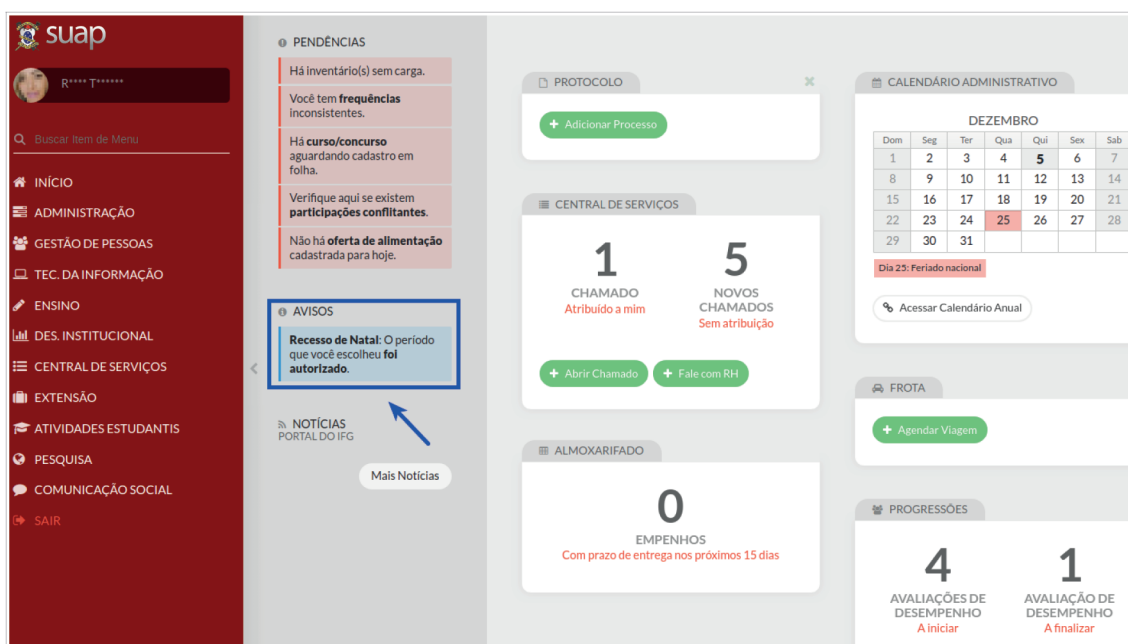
suap

R**** T******

Buscar Item de Menu

INÍCIO
ADMINISTRAÇÃO
GESTÃO DE PESSOAS
TEC. DA INFORMAÇÃO
ENSINO
DES. INSTITUCIONAL
CENTRAL DE SERVIÇOS
EXTENSÃO
ATIVIDADES ESTUDANTIS
PESQUISA
COMUNICAÇÃO SOCIAL
SAIR

PENDÊNCIAS

Há inventário(s) sem carga.

Você tem frequências inconsistentes.

Há curso/concurso aguardando cadastro em folha.

Verifique aqui se existem participações conflitantes.

Não há oferta de alimentação cadastrada para hoje.

AVISOS

Recesso de Natal: O período que você escolheu foi autorizado.

NOTÍCIAS
PORTAL DO IFG

Mais Notícias

PROTOCOLO

Adicionar Processo

CENTRAL DE SERVIÇOS

1
CHAMADO
Atribuído a mim

5
NOVOS CHAMADOS
Sem atribuição

Abrir Chamado
Fale com RH

ALMOXARIFADO

0
EMPENHOS
Com prazo de entrega nos próximos 15 dias

CALENDÁRIO ADMINISTRATIVO

DEZEMBRO

| Dom | Seg | Ter | Qua | Qui | Sex | Sab |
|---|---|---|---|---|---|---|
| 1 | 2 | 3 | 4 | 5 | 6 | 7 |
| 8 | 9 | 10 | 11 | 12 | 13 | 14 |
| 15 | 16 | 17 | 18 | 19 | 20 | 21 |
| 22 | 23 | 24 | 25 | 26 | 27 | 28 |
| 29 | 30 | 31 | | | | |

Dia 25: Feriado nacional

Acessar Calendário Anual

FROTA

Agendar Viagem

PROGRESSÕES

4
AVALIAÇÕES DE DESEMPENHO
A iniciar

1
AVALIAÇÃO DE DESEMPENHO
A finalizar